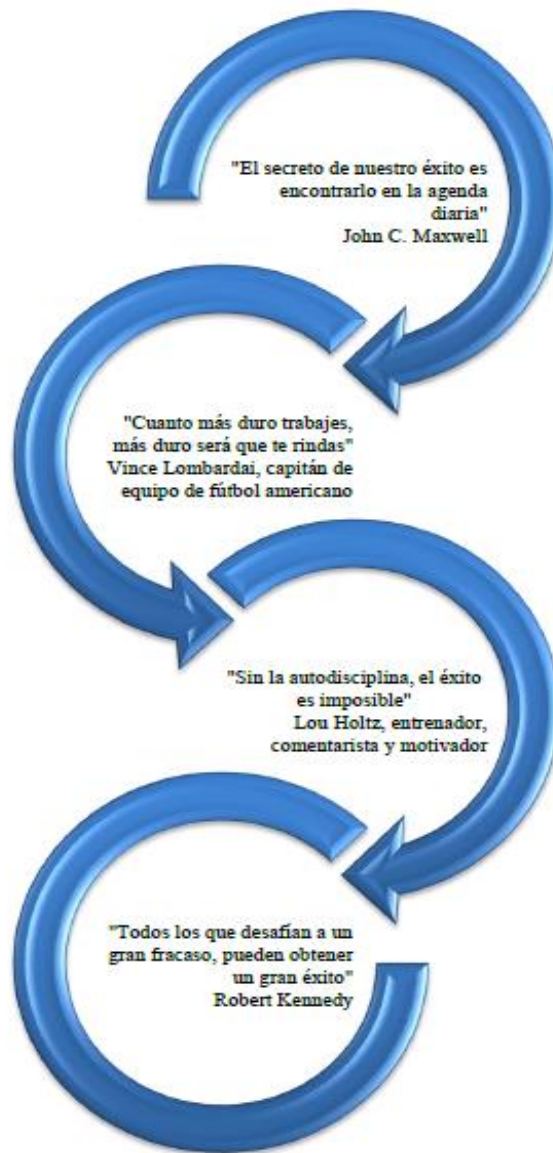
"El secreto de nuestro éxito es encontrarlo en la agenda diaria"
John C. Maxwell

"Cuanto más duro trabajes, más duro será que te rindas"
Vince Lombardai, capitán de equipo de fútbol americano

"Sin la autodisciplina, el éxito es imposible"
Lou Holtz, entrenador, comentarista y motivador

"Todos los que desafían a un gran fracaso, pueden obtener un gran éxito"
Robert Kennedy